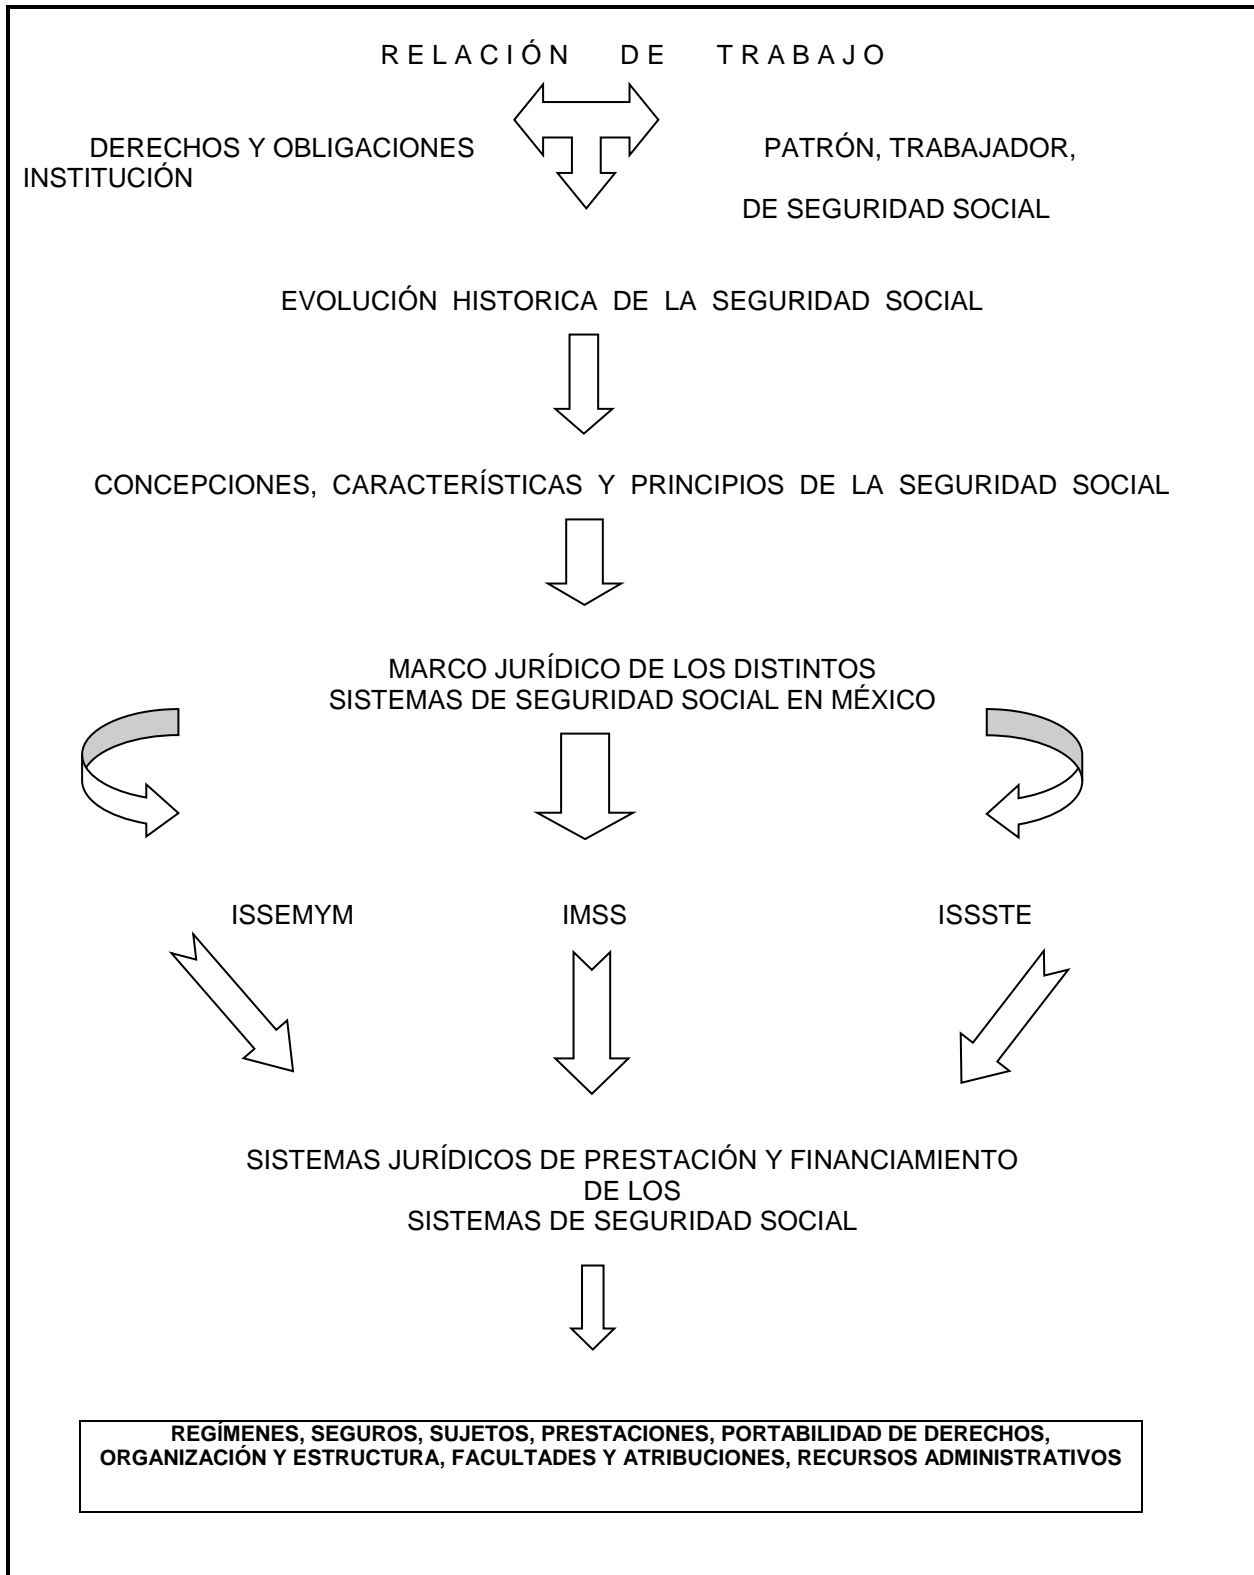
R E L A C I Ó N   D E   T R A B A J O

DERECHOS Y OBLIGACIONES

PATRÓN, TRABAJADOR, INSTITUCIÓN DE SEGURIDAD SOCIAL

EVOLUCIÓN HISTORICA DE LA SEGURIDAD SOCIAL

CONCEPCIONES, CARACTERÍSTICAS Y PRINCIPIOS DE LA SEGURIDAD SOCIAL

MARCO JURÍDICO DE LOS DISTINTOS SISTEMAS DE SEGURIDAD SOCIAL EN MÉXICO

ISSEMYM

IMSS

ISSSTE

SISTEMAS JURÍDICOS DE PRESTACIÓN Y FINANCIAMIENTO DE LOS SISTEMAS DE SEGURIDAD SOCIAL

REGÍMENES, SEGUROS, SUJETOS, PRESTACIONES, PORTABILIDAD DE DERECHOS, ORGANIZACIÓN Y ESTRUCTURA, FACULTADES Y ATRIBUCIONES, RECURSOS ADMINISTRATIVOS